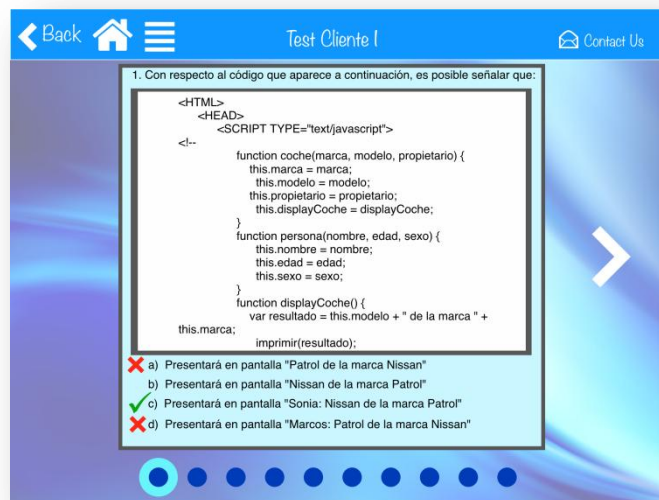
Back

Test Cliente I

Contact Us

1. Con respecto al código que aparece a continuación, es posible señalar que:

<HTML>
<HEAD>
<SCRIPT TYPE="text/javascript">
<!--
function coche(marca, modelo, propietario) {
this.marca = marca;
this.modelo = modelo;
this.propietario = propietario;
this.displayCoche = displayCoche;
}
function persona(nombre, edad, sexo) {
this.nombre = nombre;
this.edad = edad;
this.sexo = sexo;
}
function displayCoche() {
var resultado = this.modelo + " de la marca " + this.marca;
imprimir(resultado);

a) Presentará en pantalla "Patrol de la marca Nissan"
b) Presentará en pantalla "Nissan de la marca Patrol"
c) Presentará en pantalla "Sonia: Nissan de la marca Patrol"
d) Presentará en pantalla "Marcos: Patrol de la marca Nissan"